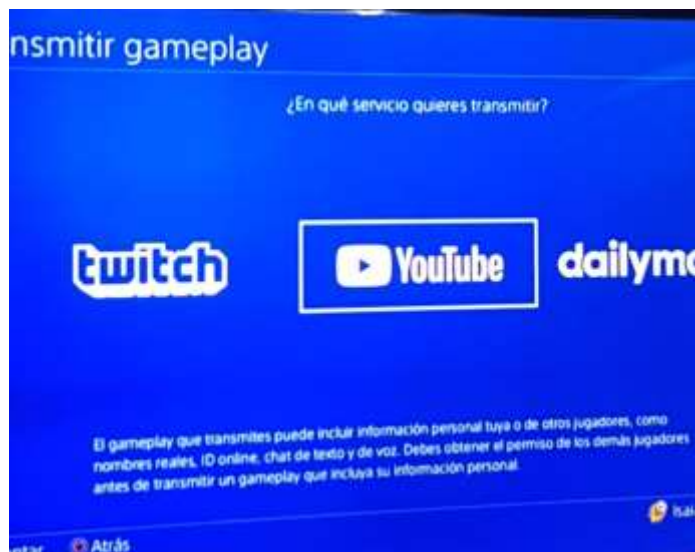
nsmitir gameplay

¿En qué servicio quieres transmitir?

twitch

YouTube

dailymo

El gameplay que transmites puede incluir información personal tuya o de otros jugadores, como nombres reales, ID online, chat de texto y de voz. Debes obtener el permiso de los demás jugadores antes de transmitir un gameplay que incluya su información personal.

Isa

ptar Atrás